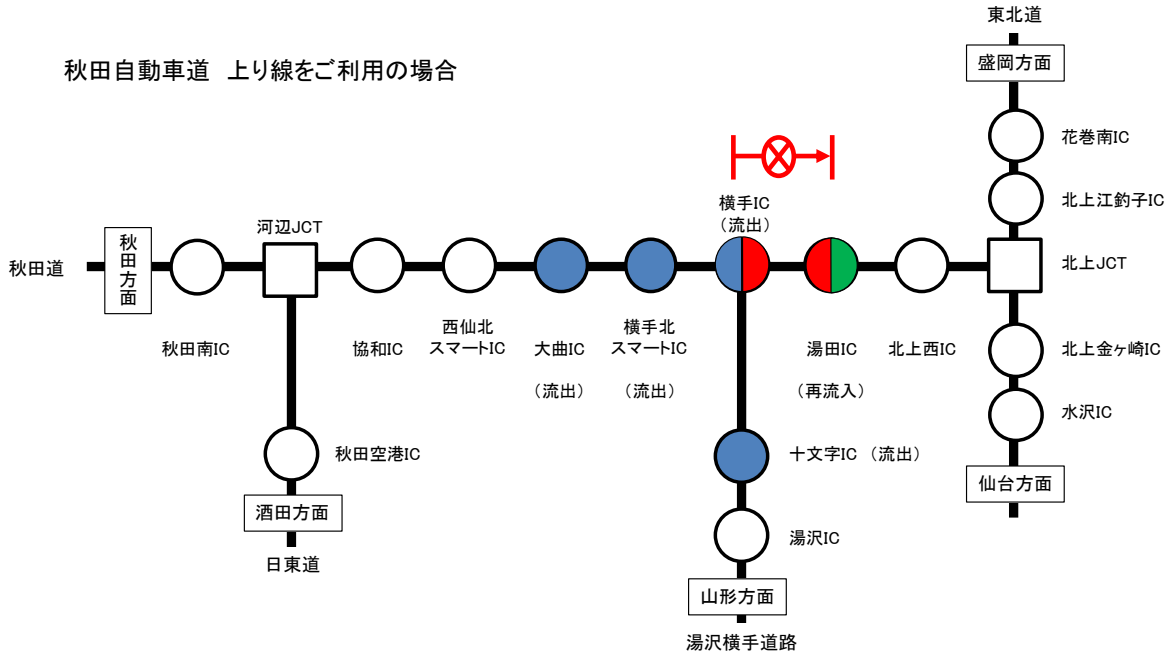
秋田自動車道　上り線をご利用の場合

東北道

盛岡方面

花巻南IC

北上江釣子IC

横手IC
（流出）

秋田道

秋田方面

河辺JCT

北上JCT

秋田南IC

協和IC

西仙北
スマートIC

大曲IC

（流出）

横手北
スマートIC

（流出）

湯田IC

（再流入）

北上西IC

北上金ヶ崎IC

水沢IC

秋田空港IC

十文字IC （流出）

仙台方面

酒田方面

日東道

湯沢IC

山形方面

湯沢横手道路